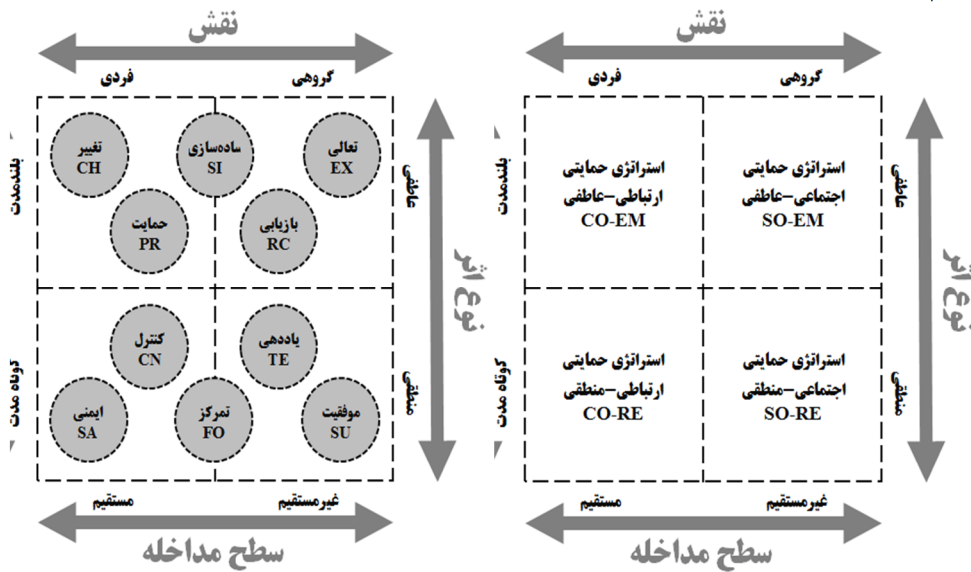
نقش

گروهی فردی

عاطفی
منطقی
نوع اثر

بلندمدت
کوتاه مدت

استراتژی حمایتی اجتماعی–عاطفی SO-EM

استراتژی حمایتی ارتباطی–عاطفی CO-EM

استراتژی حمایتی اجتماعی–منطقی SO-RE

استراتژی حمایتی ارتباطی–منطقی CO-RE

غیرمستقیم مستقیم

سطح مداخله

نقش

گروهی فردی

عاطفی
منطقی
نوع اثر

بلندمدت
کوتاه مدت

تعالی EX

ساده‌سازی SI

تغییر CH

بازیابی RC

حمایت PR

یاددهی TE

کنترل CN

موفقیت SU

تمرکز FO

ایمنی SA

غیرمستقیم مستقیم

سطح مداخله